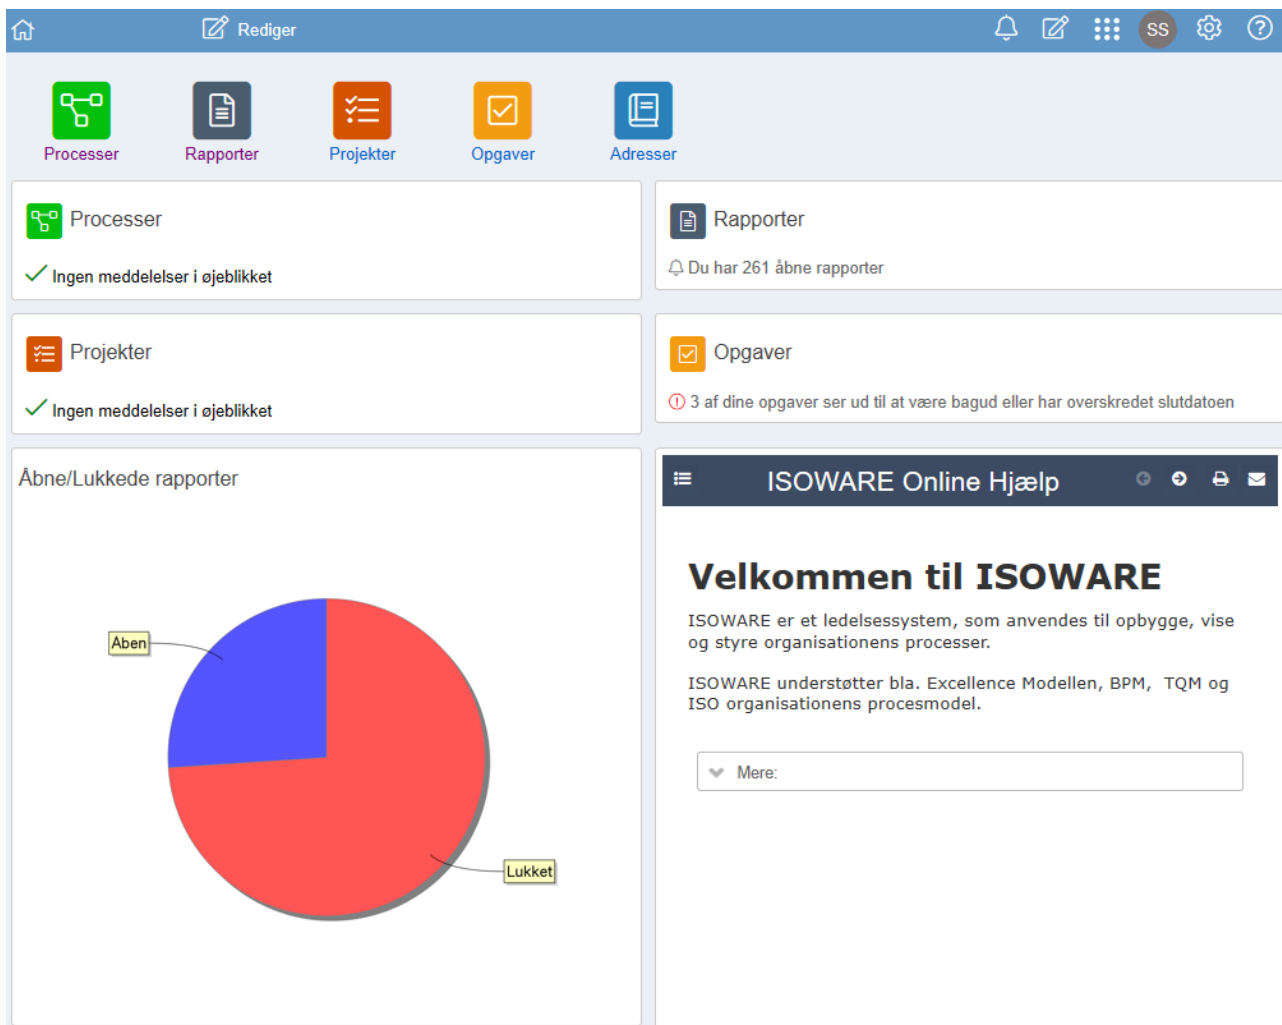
Rediger

SS

Processer

Rapporter

Projekter

Opgaver

Adresser

Processer

Ingen meddelelser i øjeblikket

Rapporter

Du har 261 åbne rapporter

Projekter

Ingen meddelelser i øjeblikket

Opgaver

3 af dine opgaver ser ud til at være bagud eller har overskredet slutdatoen

Åbne/Lukkede rapporter

Åben

Lukket

ISOWARE Online Hjælp

Velkommen til ISOWARE

ISOWARE er et ledelsessystem, som anvendes til opbygge, vise og styre organisationens processer.

ISOWARE understøtter bla. Excellence Modellen, BPM, TQM og ISO organisationens procesmodel.

Mere: